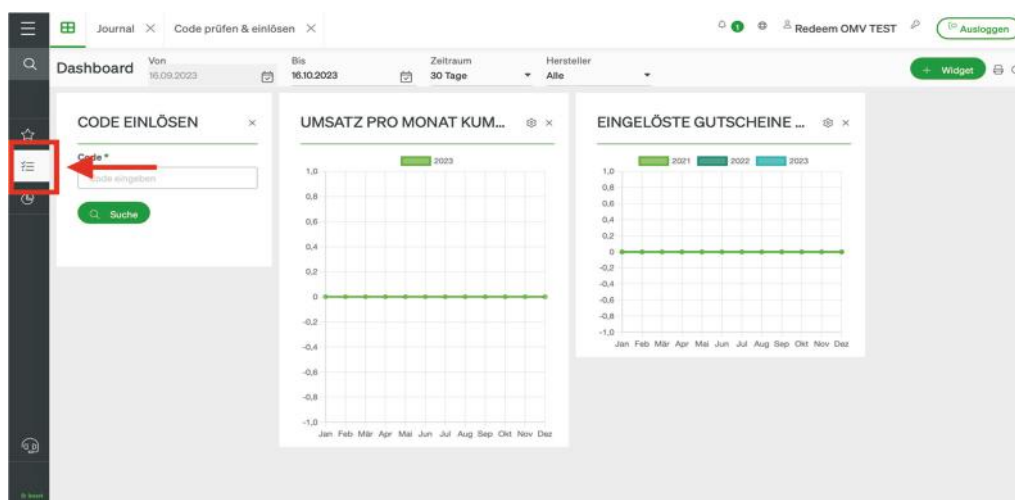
Journal ×   Code prüfen & einlösen ×

1   Redeem OMV TEST   Ausloggen

Dashboard   Von 16.09.2023   Bis 16.10.2023   Zeitraum 30 Tage   Hersteller Alle

+ Widget

CODE EINLÖSEN ×

Code *

Code eingeben

Suche

UMSATZ PRO MONAT KUM... ×

2023

1,0
0,8
0,6
0,4
0,2
0
-0,2
-0,4
-0,6
-0,8
-1,0

Jan Feb Mär Apr Mai Jun Jul Aug Sep Okt Nov Dez

EINGELÖSTE GUTSCHEINE ... ×

2021   2022   2023

1,0
0,8
0,6
0,4
0,2
0
-0,2
-0,4
-0,6
-0,8
-1,0

Jan Feb Mär Apr Mai Jun Jul Aug Sep Okt Nov Dez